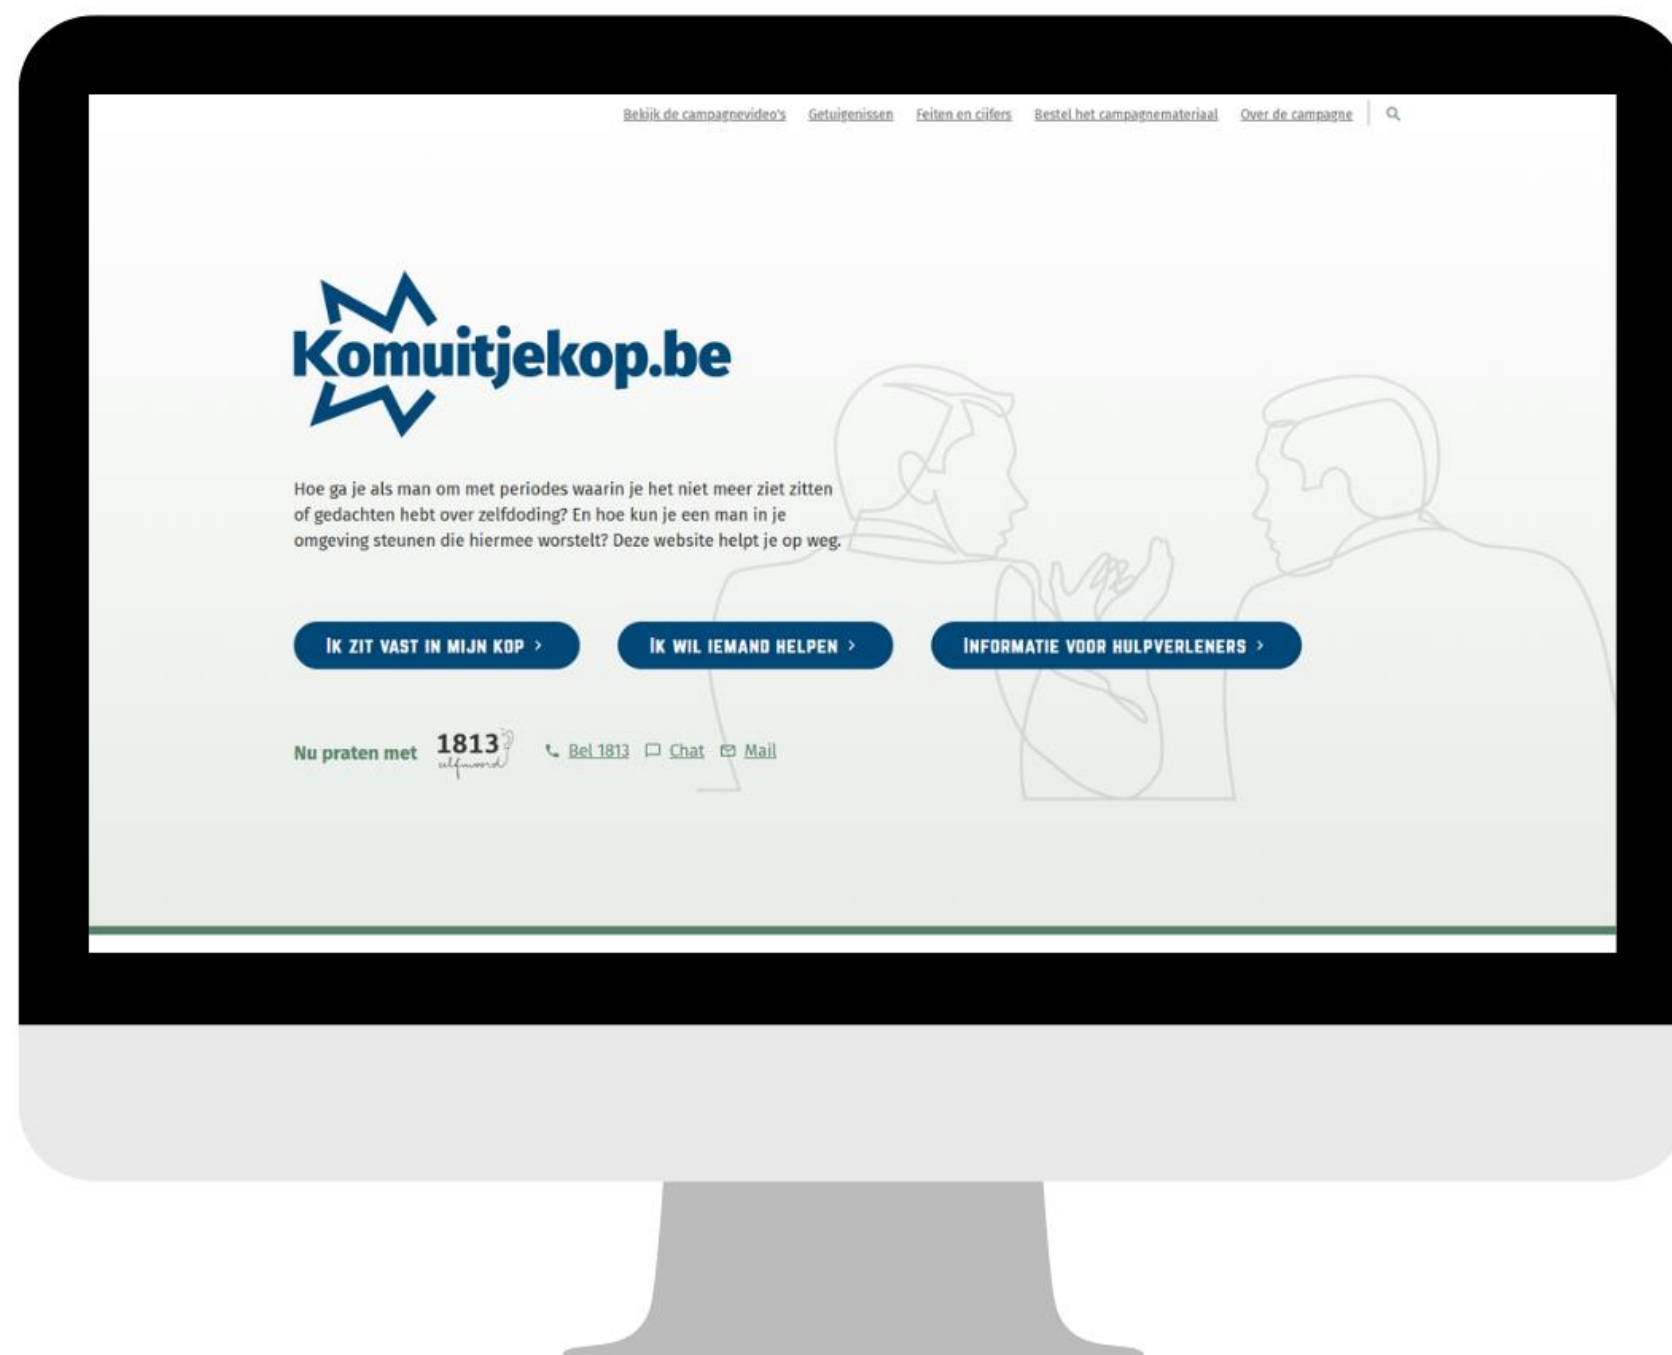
Bekijk de campagnevideo's Getuigenissen Feiten en cijfers Bestel het campagnemateriaal Over de campagne

Komuitjekop.be

Hoe ga je als man om met periodes waarin je het niet meer ziet zitten of gedachten hebt over zelfdoding? En hoe kun je een man in je omgeving steunen die hiermee worstelt? Deze website helpt je op weg.

IK ZIT VAST IN MIJN KOP › IK WIL IEMAND HELPEN › INFORMATIE VOOR HULPVERLENERS ›

Nu praten met 1813 zelfmoord Bel 1813 Chat Mail